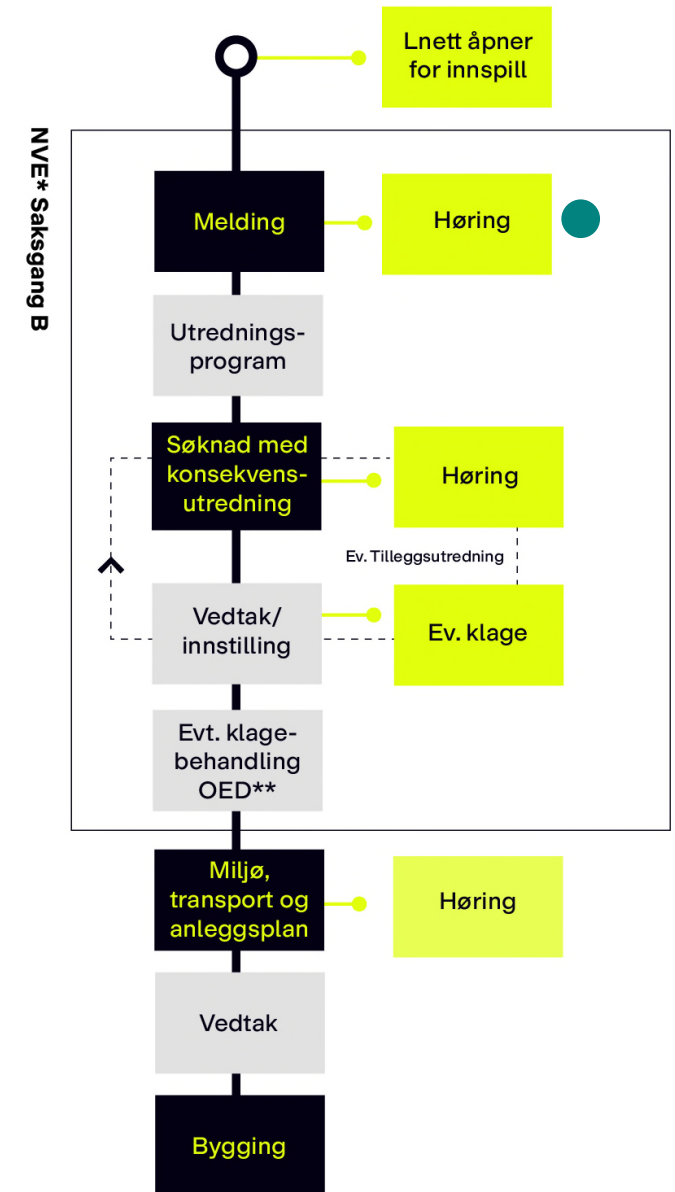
Lnett åpner for innspill

NVE* Saksgang B

Melding

Høring

Utrednings-program

Søknad med konsekvens-utredning

Høring

Ev. Tilleggsutredning

Vedtak/ innstilling

Ev. klage

Evt. klage-behandling OED**

Miljø, transport og anleggsplan

Høring

Vedtak

Bygging